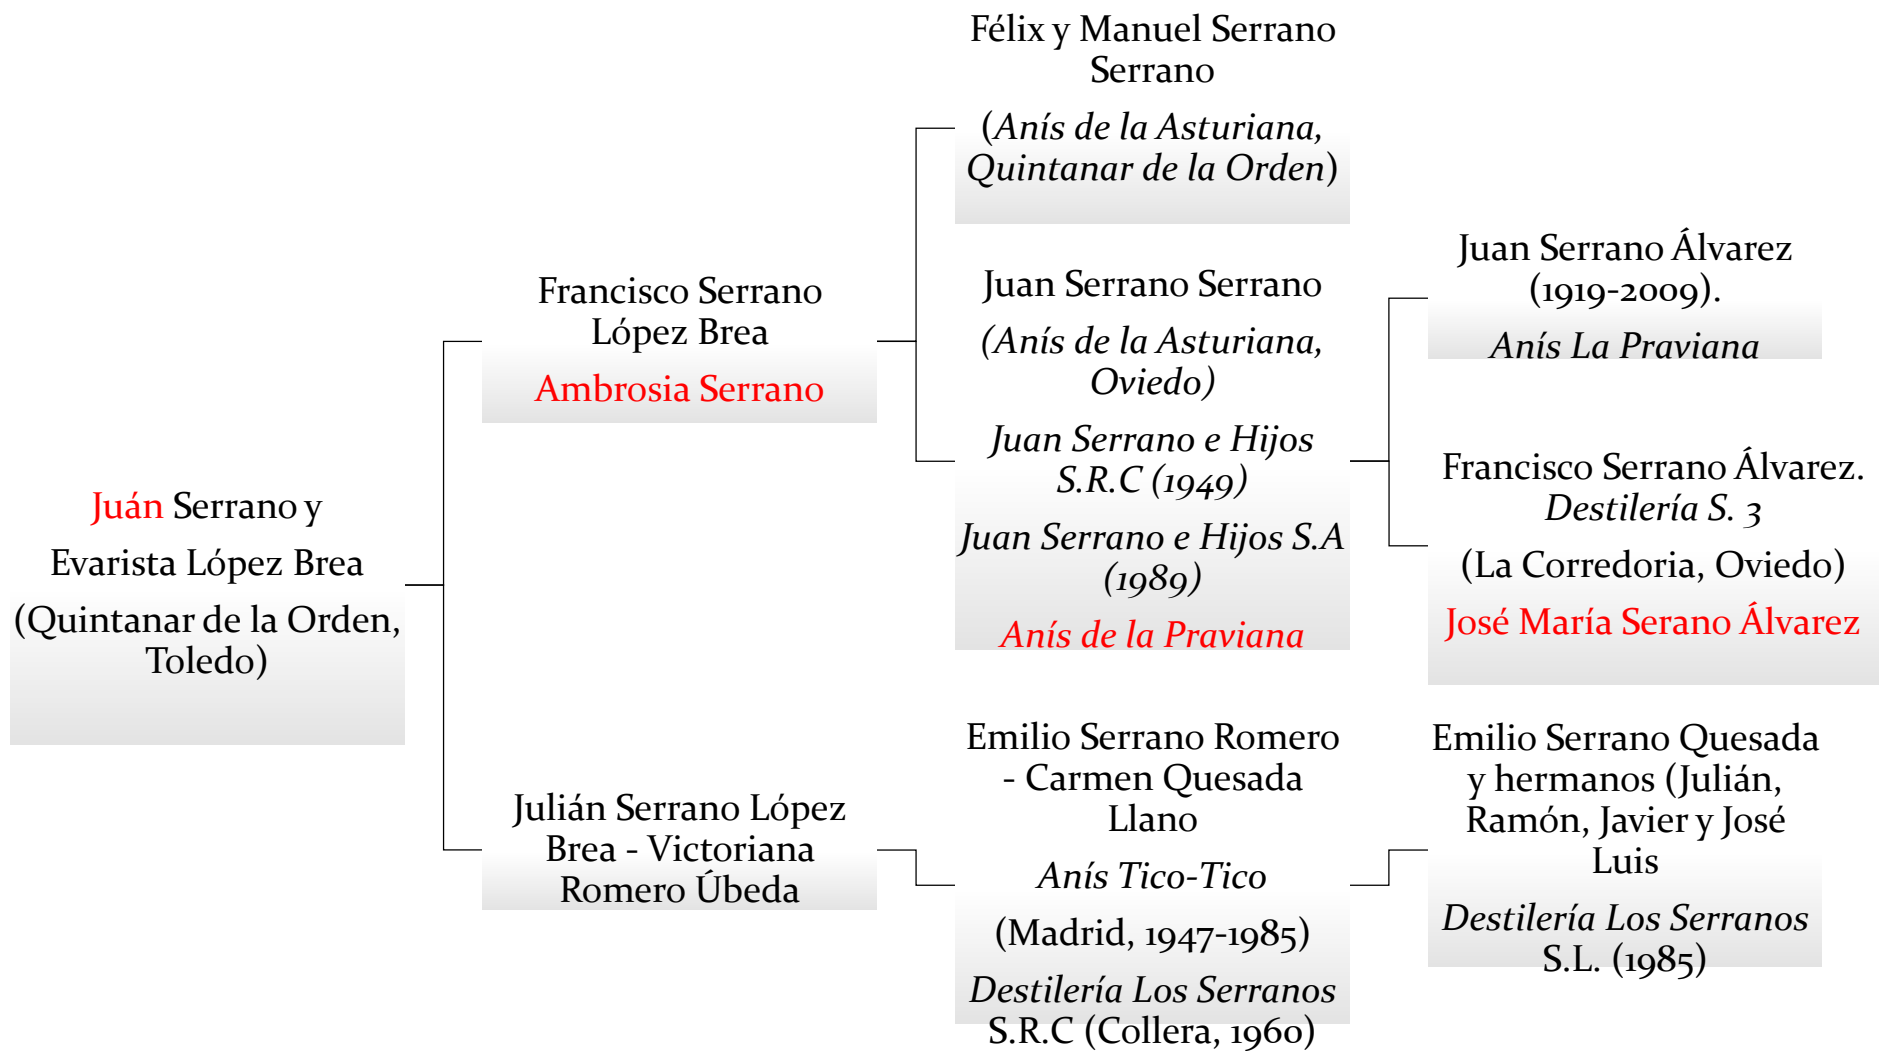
Juán Serrano y

Evarista López Brea

(Quintanar de la Orden, Toledo)

Francisco Serrano López Brea

Ambrosia Serrano

Julián Serrano López Brea - Victoriana Romero Úbeda

Félix y Manuel Serrano Serrano

(Anís de la Asturiana, Quintanar de la Orden)

Juan Serrano Serrano

(Anís de la Asturiana, Oviedo)

Juan Serrano e Hijos S.R.C (1949)

Juan Serrano e Hijos S.A (1989)

Anís de la Praviana

Emilio Serrano Romero - Carmen Quesada Llano

Anís Tico-Tico

(Madrid, 1947-1985)

Destilería Los Serranos S.R.C (Collera, 1960)

Juan Serrano Álvarez (1919-2009).

Anís La Praviana

Francisco Serrano Álvarez. Destilería S. 3

(La Corredoria, Oviedo)

José María Serano Álvarez

Emilio Serrano Quesada y hermanos (Julián, Ramón, Javier y José Luis

Destilería Los Serranos S.L. (1985)